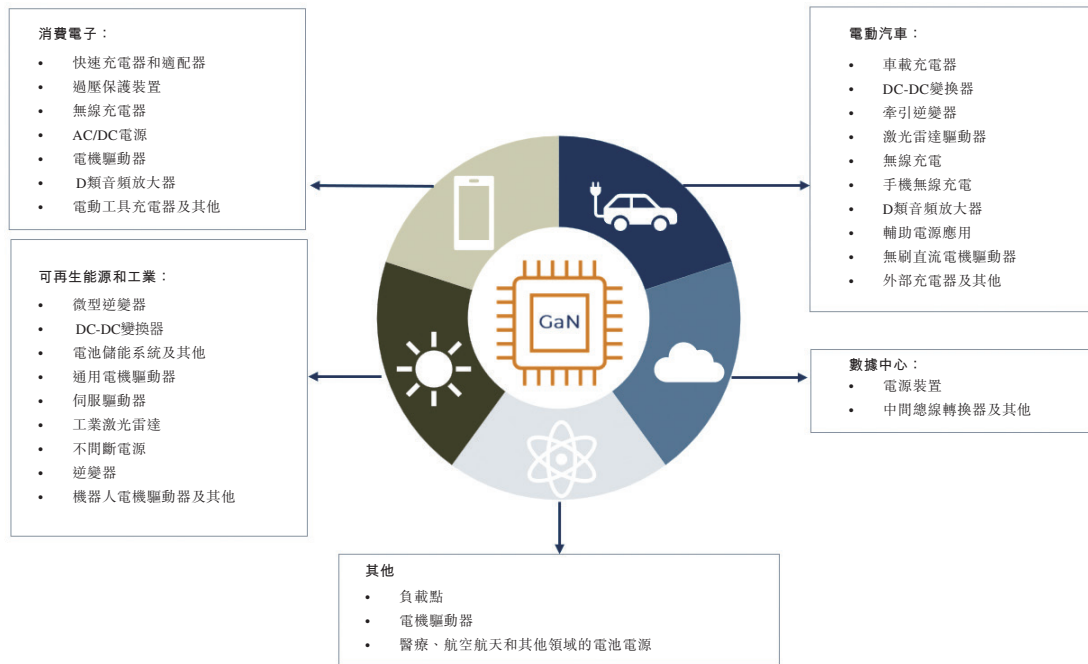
消費電子：

- 快速充電器和適配器
- 過壓保護裝置
- 無線充電器
- AC/DC電源
- 電機驅動器
- D類音頻放大器
- 電動工具充電器及其他

電動汽車：

- 車載充電器
- DC-DC變換器
- 牽引逆變器
- 激光雷達驅動器
- 無線充電
- 手機無線充電
- D類音頻放大器
- 輔助電源應用
- 無刷直流電機驅動器
- 外部充電器及其他

可再生能源和工業：

- 微型逆變器
- DC-DC變換器
- 電池儲能系統及其他
- 通用電機驅動器
- 伺服驅動器
- 工業激光雷達
- 不間斷電源
- 逆變器
- 機器人電機驅動器及其他

GaN

數據中心：

- 電源裝置
- 中間總線轉換器及其他

其他

- 負載點
- 電機驅動器
- 醫療、航空航天和其他領域的電池電源